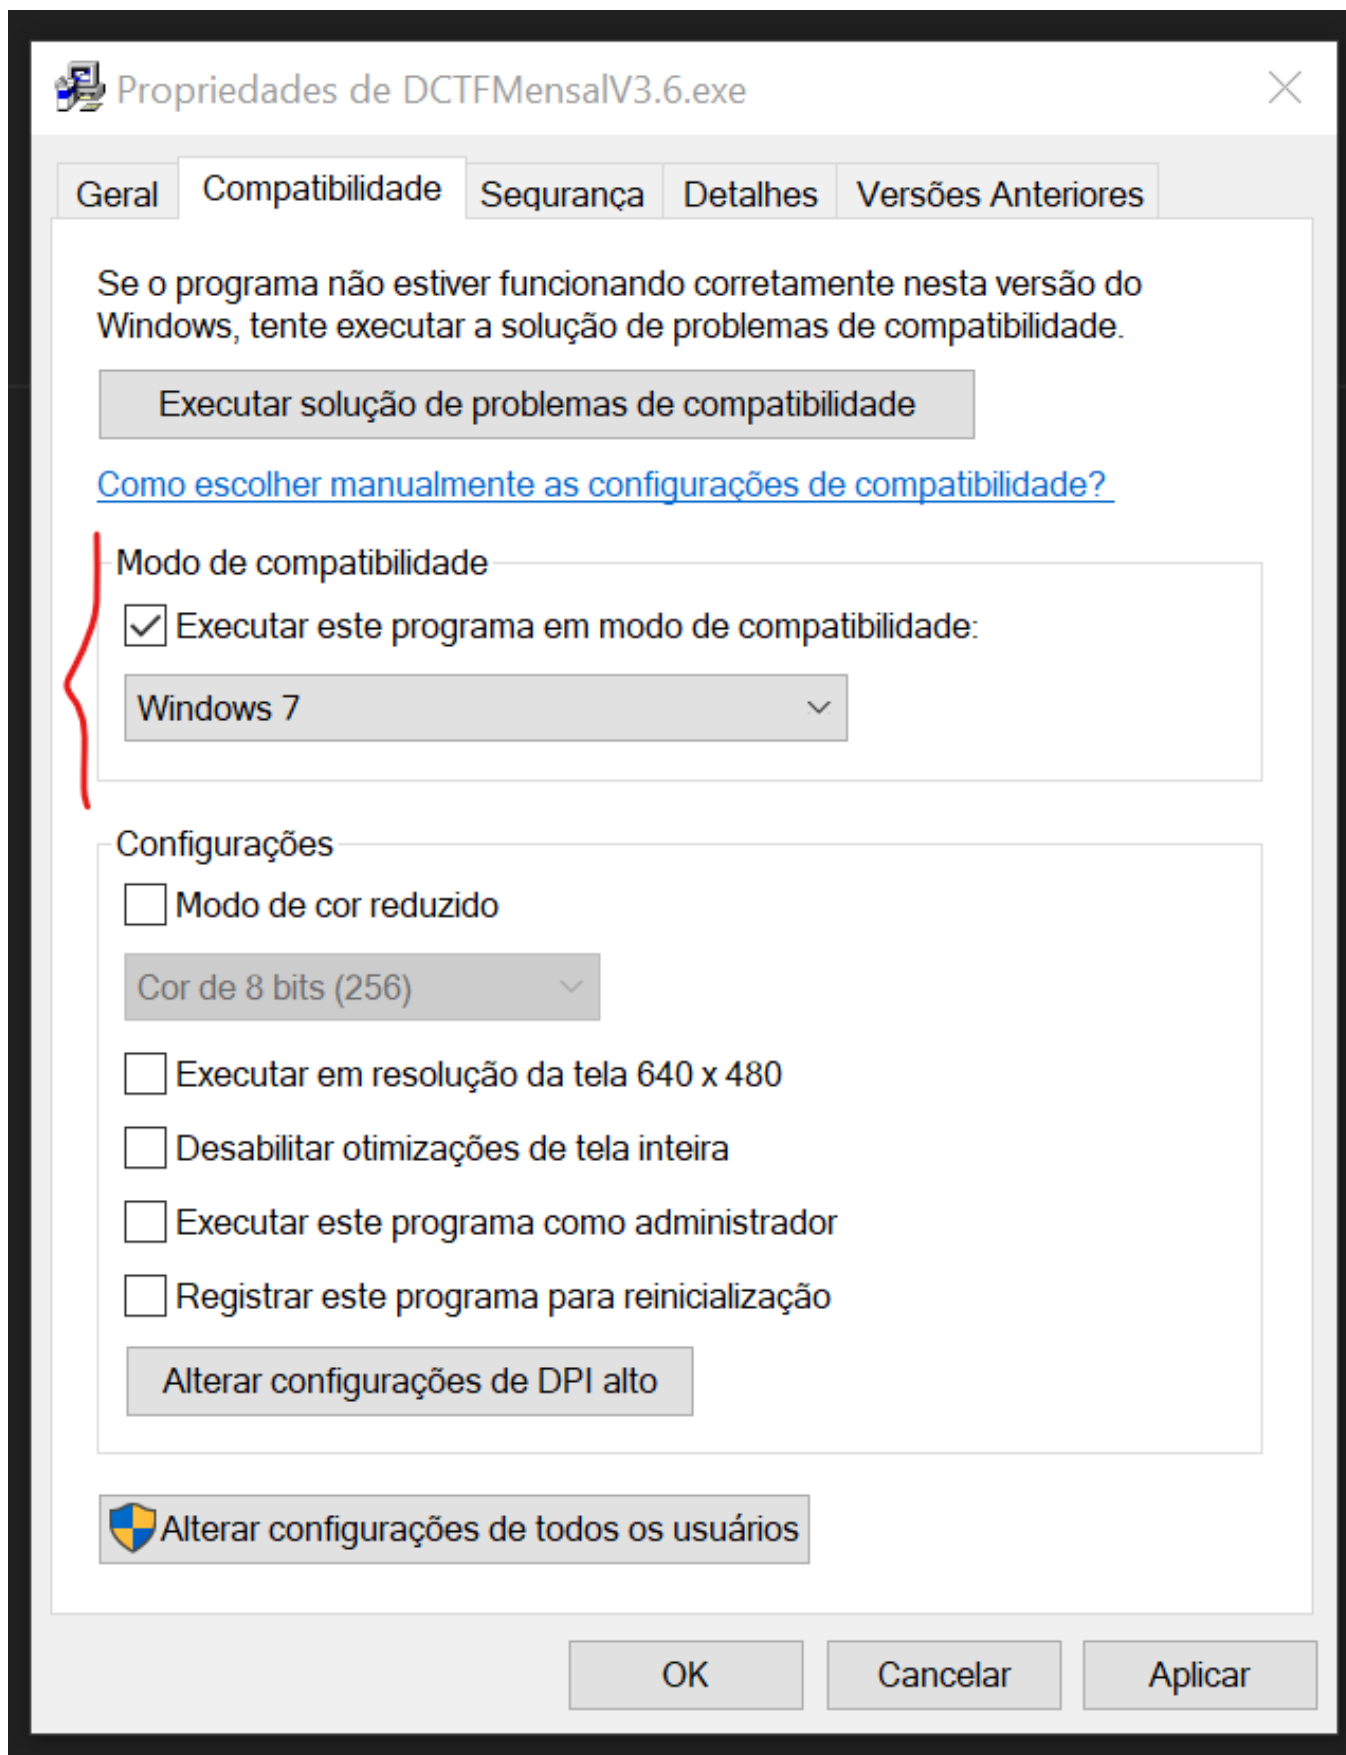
Propriedades de DCTFMensalV3.6.exe

Geral | Compatibilidade | Segurança | Detalhes | Versões Anteriores

Se o programa não estiver funcionando corretamente nesta versão do Windows, tente executar a solução de problemas de compatibilidade.

Executar solução de problemas de compatibilidade

Como escolher manualmente as configurações de compatibilidade?

Modo de compatibilidade

Executar este programa em modo de compatibilidade:

Windows 7

Configurações

Modo de cor reduzido

Cor de 8 bits (256)

Executar em resolução da tela 640 x 480

Desabilitar otimizações de tela inteira

Executar este programa como administrador

Registrar este programa para reinicialização

Alterar configurações de DPI alto

Alterar configurações de todos os usuários

OK | Cancelar | Aplicar